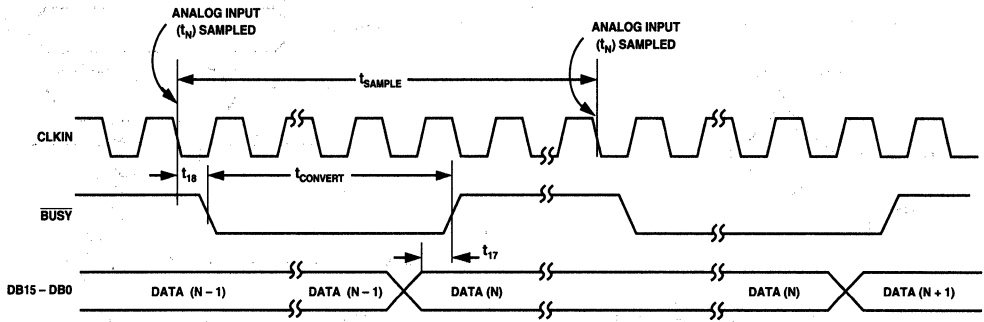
ANALOG INPUT
($t_N$) SAMPLED

ANALOG INPUT
($t_N$) SAMPLED

$t_{SAMPLE}$

CLKIN

$t_{18}$

$t_{CONVERT}$

$\overline{BUSY}$

$t_{17}$

DB15 – DB0

DATA (N – 1)

DATA (N – 1)

DATA (N)

DATA (N)

DATA (N + 1)